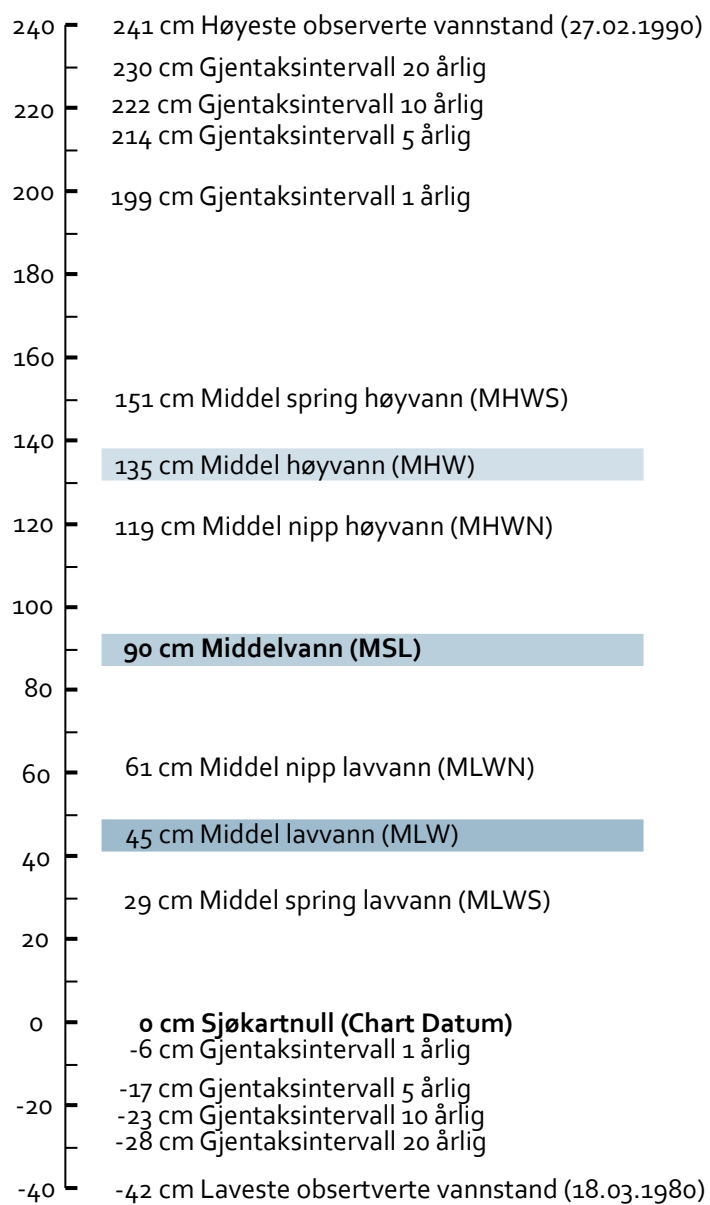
240
241 cm Høyeste observerte vannstand (27.02.1990)
230 cm Gjentaksintervall 20 årlig
220
222 cm Gjentaksintervall 10 årlig
214 cm Gjentaksintervall 5 årlig
200
199 cm Gjentaksintervall 1 årlig
180
160
151 cm Middel spring høyvann (MHWS)
140
135 cm Middel høyvann (MHW)
120
119 cm Middel nipp høyvann (MHWN)
100
90 cm **Middelvann (MSL)**
80
60
61 cm Middel nipp lavvann (MLWN)
45 cm Middel lavvann (MLW)
40
29 cm Middel spring lavvann (MLWS)
20
0
**0 cm Sjøkartnull (Chart Datum)**
-6 cm Gjentaksintervall 1 årlig
-17 cm Gjentaksintervall 5 årlig
-20
-23 cm Gjentaksintervall 10 årlig
-28 cm Gjentaksintervall 20 årlig
-40
-42 cm Laveste obsertverte vannstand (18.03.1980)